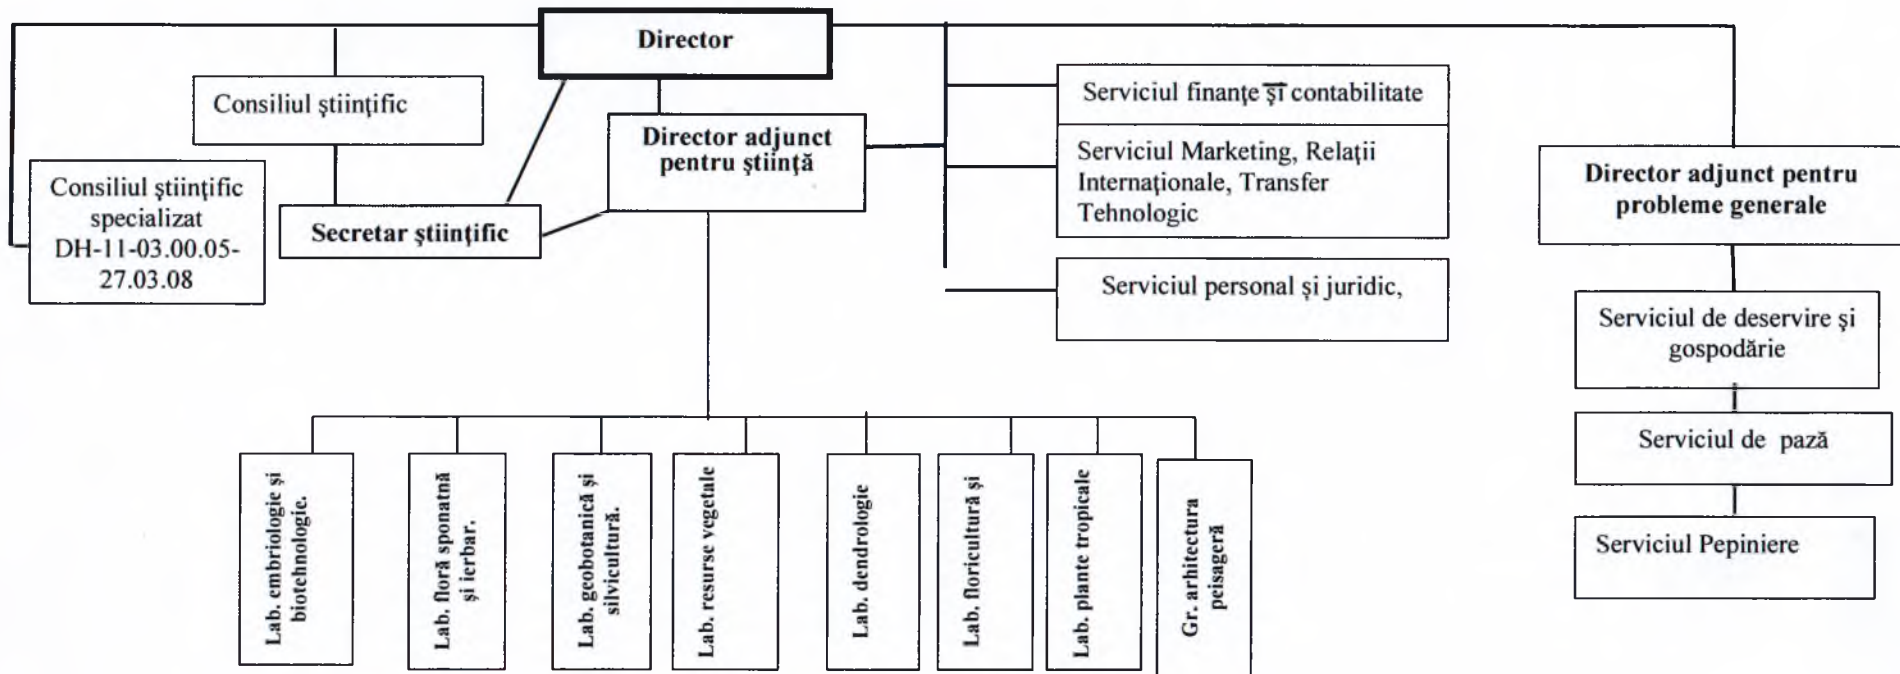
Director

Consiliul ştiinţific

Consiliul ştiinţific specializat DH-11-03.00.05-27.03.08

Secretar ştiinţific

Director adjunct pentru ştiinţă

Serviciul finanţe şi contabilitate

Serviciul Marketing, Relaţii Internaţionale, Transfer Tehnologic

Serviciul personal şi juridic,

Director adjunct pentru probleme generale

Serviciul de deservire şi gospodărie

Serviciul de pază

Serviciul Pepiniere

Lab. embriologie şi biotehnologie.

Lab. floră sponatnă şi ierbar.

Lab. geobotanică şi silvicultură.

Lab. resurse vegetale

Lab. dendrologie

Lab. floricultură şi

Lab. plante tropicale

Gr. arhitectura peisageră